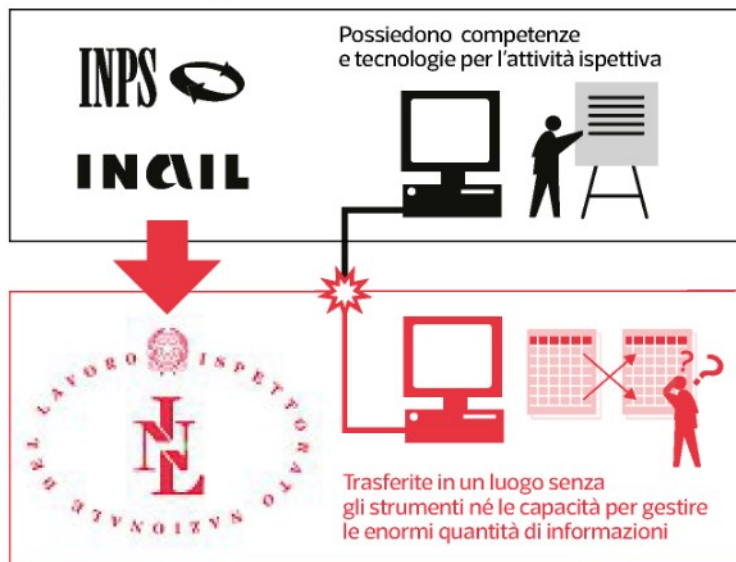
INPS

INAIL

Possiedono competenze e tecnologie per l'attività ispettiva

ISPETTORATO NAZIONALE DEL LAVORO

INL

Trasferite in un luogo senza gli strumenti né le capacità per gestire le enormi quantità di informazioni